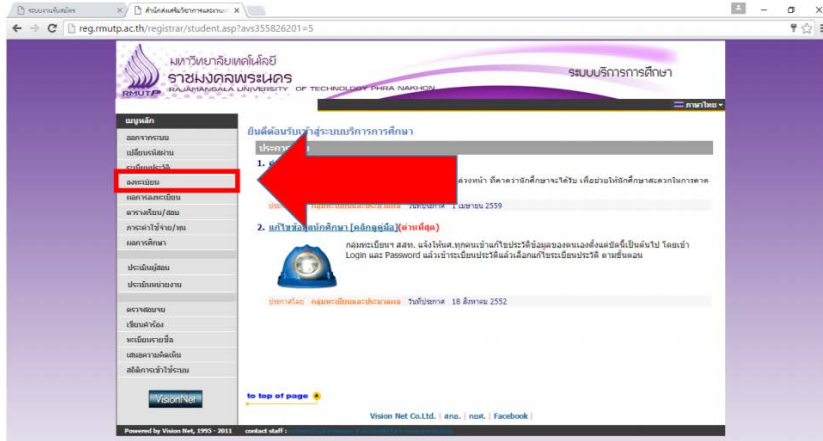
ระบบงานรับสมัคร | สำนักส่งเสริมวิชาการและงานทะเบียน

reg.rmutp.ac.th/registrar/student.asp?avs355826201=5

มหาวิทยาลัยเทคโนโลยี
ราชมงคลพระนคร
RAJAMANGALA UNIVERSITY OF TECHNOLOGY PHRA NAKHON
RMUTP

ระบบบริการการศึกษา

ภาษาไทย

เมนูหลัก
ออกจากระบบ
เปลี่ยนรหัสผ่าน
ระเบียนประวัติ
ลงทะเบียน
ผลการลงทะเบียน
ตารางเรียน/สอบ
ภาระค่าใช้จ่าย/ทุน
ผลการศึกษา
ประเมินผู้สอน
ประเมินหน่วยงาน
ตรวจสอบจบ
เขียนคำร้อง
ทะเบียนรายชื่อ
เสนอความคิดเห็น
สถิติการเข้าใช้ระบบ

VisionNet

Powered by Vision Net, 1995 - 2011

ยินดีต้อนรับเข้าสู่ระบบบริการการศึกษา

ประกาศ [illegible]

1. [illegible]

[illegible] ล่วงหน้า ที่คาดว่านักศึกษาจะได้รับ เพื่อช่วยให้นักศึกษาสะดวกในการตัด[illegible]

ประกาศโดย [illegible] วันที่ประกาศ 1 เมษายน 2559

2. แก้ไขข้อมูลนักศึกษา [คลิกดูคู่มือ](อ่านที่สุด)

กลุ่มทะเบียนฯ สสท. แจ้งให้นศ.ทุกคนเข้าแก้ไขประวัติข้อมูลของตนเองตั้งแต่บัดนี้เป็นต้นไป โดยเข้า Login และ Password แล้วเข้าระเบียนประวัติ แล้วเลือกแก้ไขระเบียนประวัติ ตามขั้นตอน

ประกาศโดย กลุ่มทะเบียนและประมวลผล วันที่ประกาศ 18 สิงหาคม 2552

to top of page

Vision Net Co.Ltd. | สกอ. | ทอศ. | Facebook |

contact staff : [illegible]